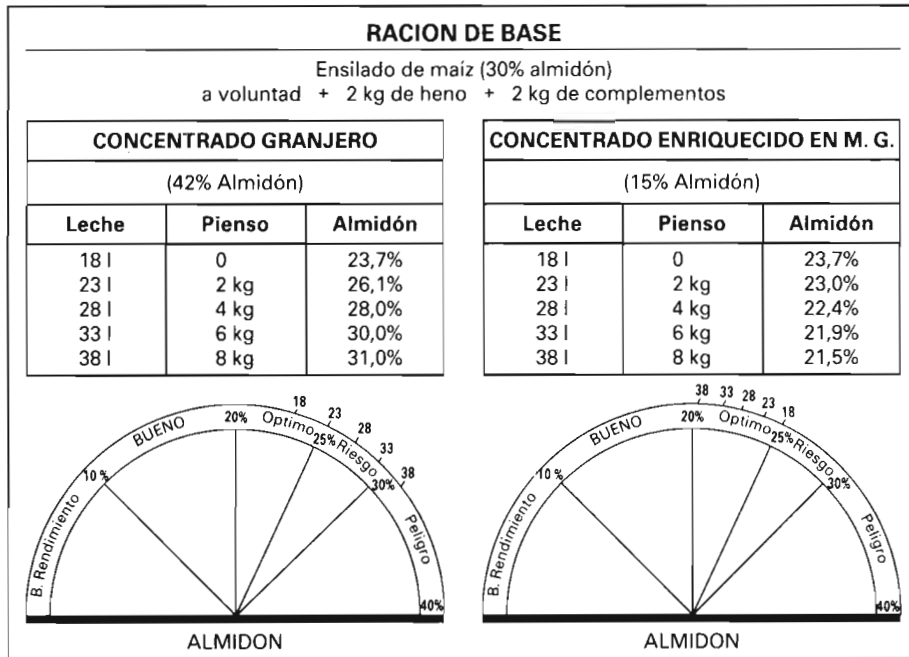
RACION DE BASE

Ensilado de maíz (30% almidón)
a voluntad + 2 kg de heno + 2 kg de complementos

CONCENTRADO GRANJERO

(42% Almidón)

| Leche | Pienso | Almidón |
|---|---|---|
| 18 l | 0 | 23,7% |
| 23 l | 2 kg | 26,1% |
| 28 l | 4 kg | 28,0% |
| 33 l | 6 kg | 30,0% |
| 38 l | 8 kg | 31,0% |

CONCENTRADO ENRIQUECIDO EN M. G.

(15% Almidón)

| Leche | Pienso | Almidón |
|---|---|---|
| 18 l | 0 | 23,7% |
| 23 l | 2 kg | 23,0% |
| 28 l | 4 kg | 22,4% |
| 33 l | 6 kg | 21,9% |
| 38 l | 8 kg | 21,5% |

B. Rendimiento 10 % BUENO 20% Optimo 25% Riesgo 30% Peligro 40%
18 23 28 33 38
ALMIDON

B. Rendimiento 10 % BUENO 20% Optimo 25% Riesgo 30% Peligro 40%
38 33 28 23 18
ALMIDON